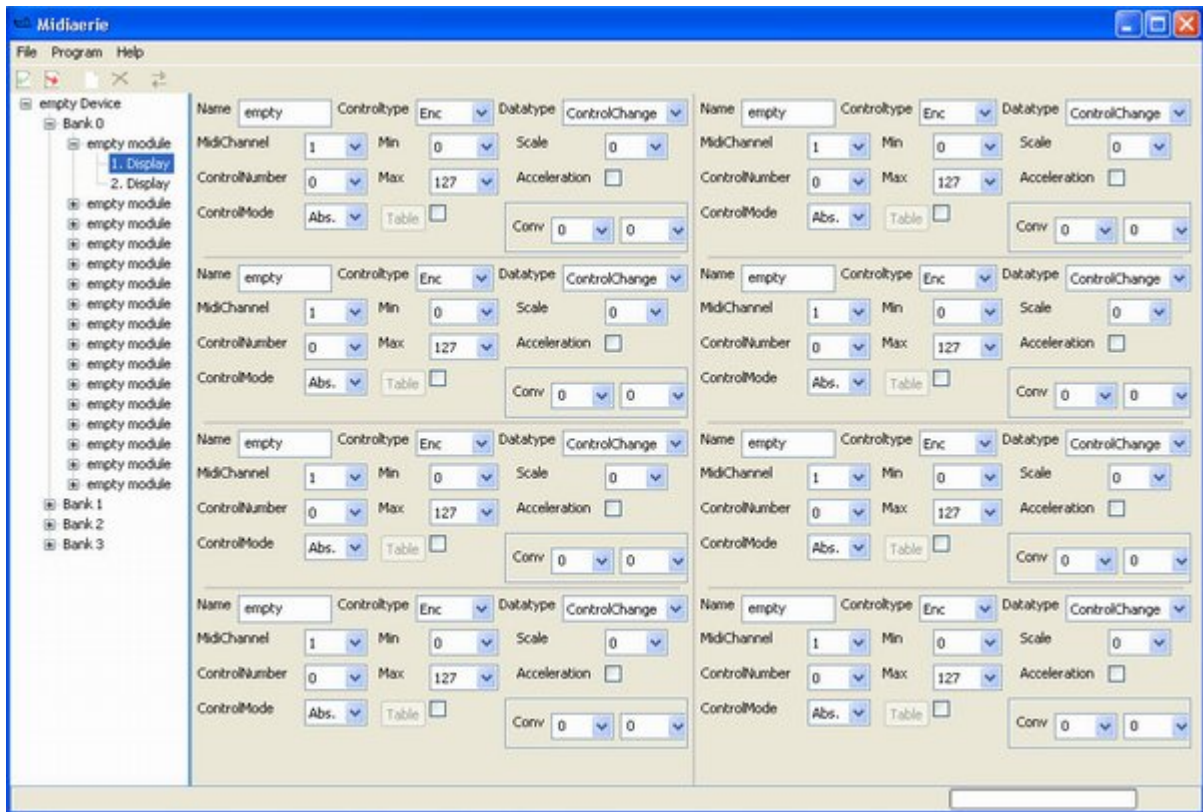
Midiaerie

File Program Help

empty Device
Bank 0
empty module
1. Display
2. Display
empty module
empty module
empty module
empty module
empty module
empty module
empty module
empty module
empty module
empty module
empty module
empty module
empty module
empty module
Bank 1
Bank 2
Bank 3

Name empty Controltype Enc Datatype ControlChange
MidiChannel 1 Min 0 Scale 0
ControlNumber 0 Max 127 Acceleration
ControlMode Abs. Table
Conv 0 0

Name empty Controltype Enc Datatype ControlChange
MidiChannel 1 Min 0 Scale 0
ControlNumber 0 Max 127 Acceleration
ControlMode Abs. Table
Conv 0 0

Name empty Controltype Enc Datatype ControlChange
MidiChannel 1 Min 0 Scale 0
ControlNumber 0 Max 127 Acceleration
ControlMode Abs. Table
Conv 0 0

Name empty Controltype Enc Datatype ControlChange
MidiChannel 1 Min 0 Scale 0
ControlNumber 0 Max 127 Acceleration
ControlMode Abs. Table
Conv 0 0

Name empty Controltype Enc Datatype ControlChange
MidiChannel 1 Min 0 Scale 0
ControlNumber 0 Max 127 Acceleration
ControlMode Abs. Table
Conv 0 0

Name empty Controltype Enc Datatype ControlChange
MidiChannel 1 Min 0 Scale 0
ControlNumber 0 Max 127 Acceleration
ControlMode Abs. Table
Conv 0 0

Name empty Controltype Enc Datatype ControlChange
MidiChannel 1 Min 0 Scale 0
ControlNumber 0 Max 127 Acceleration
ControlMode Abs. Table
Conv 0 0

Name empty Controltype Enc Datatype ControlChange
MidiChannel 1 Min 0 Scale 0
ControlNumber 0 Max 127 Acceleration
ControlMode Abs. Table
Conv 0 0